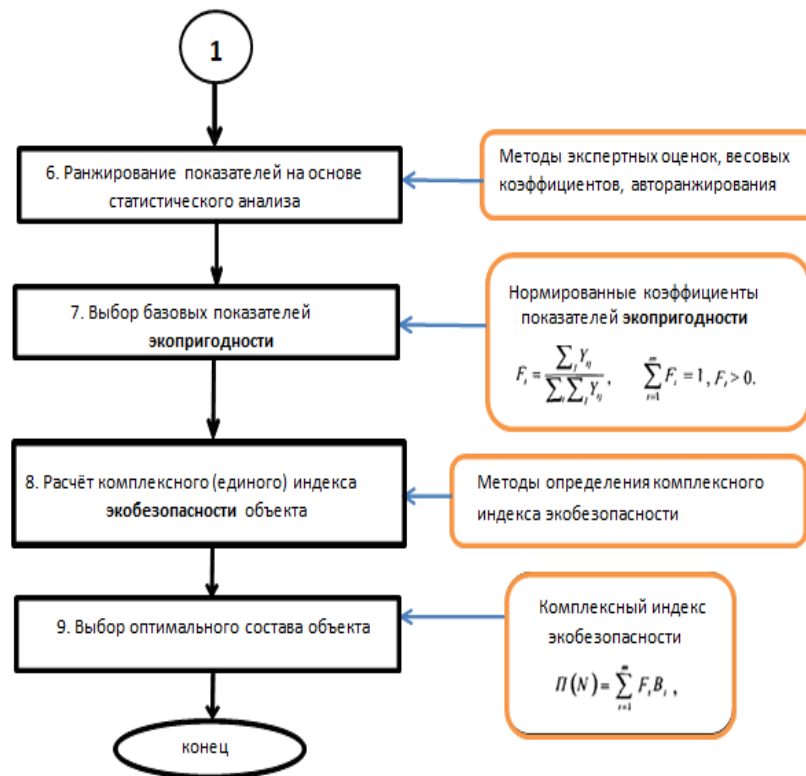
1

6. Ранжирование показателей на основе статистического анализа

Методы экспертных оценок, весовых коэффициентов, авторанжирования

7. Выбор базовых показателей **экопригодности**

Нормированные коэффициенты показателей **экопригодности**

$F_i = \frac{\sum_j Y_{ij}}{\sum_i \sum_j Y_{ij}}$, $\sum_{i=1}^{m} F_i = 1$, $F_i > 0$.

8. Расчёт комплексного (единого) индекса **экобезопасности** объекта

Методы определения комплексного индекса экобезопасности

9. Выбор оптимального состава объекта

Комплексный индекс экобезопасности

$\Pi(N) = \sum_{i=1}^{m} F_i B_i$ ,

конец